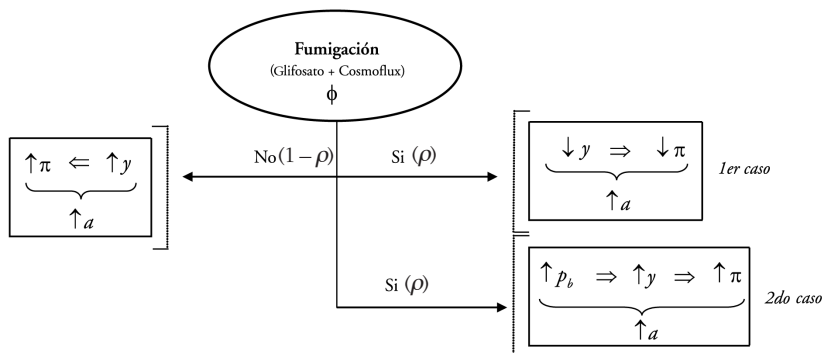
Fumigación
(Glifosato + Cosmoflux)
$\phi$

$\underbrace{\uparrow\pi \;\Leftarrow\; \uparrow y}_{\uparrow a}$

No$(1-\rho)$

Si $(\rho)$

$\underbrace{\downarrow y \;\Rightarrow\; \downarrow\pi}_{\uparrow a}$

1er caso

Si $(\rho)$

$\underbrace{\uparrow p_b \;\Rightarrow\; \uparrow y \;\Rightarrow\; \uparrow\pi}_{\uparrow a}$

2do caso